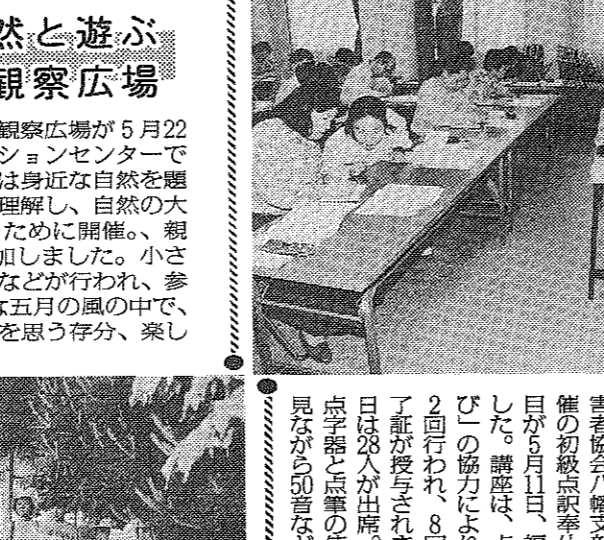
然と遊ぶ
観察広場

観察広場が５月22
ションセンターで
は身近な自然を題
理解し、自然の大
ために開催。、親
加しました。小さ
などが行われ、参
な五月の風の中で、
を思う存分、楽し

害者協会八幡支
催の初級点訳奉仕
目が５月11日、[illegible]
した。講座は、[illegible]
び」の協力により
２回行われ、８回
了証が授与され
日は28人が出席
点字器と点筆の使
見ながら50音な